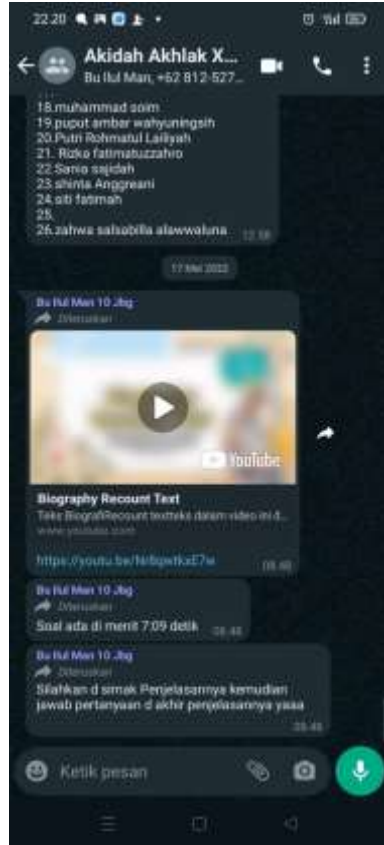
22.20

Akidah Akhlak X...
Bu Ilul Man, +62 812-527...

18.muhammad soim
19.puput amber wahyuningsih
20.Putri Rohmatul Lailiyah
21. Rizka fatimatuzzahro
22.Sania sajidah
23.shinta Anggreani
24.siti fatimah
25.
26.zahwa salsabilla alawwaluna
12.18

17 Mei 2022

Bu Ilul Man 10 Jbg
Diteruskan

YouTube

Biography Recount Text
Teks Biografi/Recount textteks dalam video ini d...
www.youtube.com

https://youtu.be/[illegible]
08.46

Bu Ilul Man 10 Jbg
Diteruskan
Soal ada di menit 7:09 detik 08.46

Bu Ilul Man 10 Jbg
Diteruskan
Silahkan d simak Penjelasannya kemudian jawab pertanyaan d akhir penjelasannya yaaa
08.46

Ketik pesan